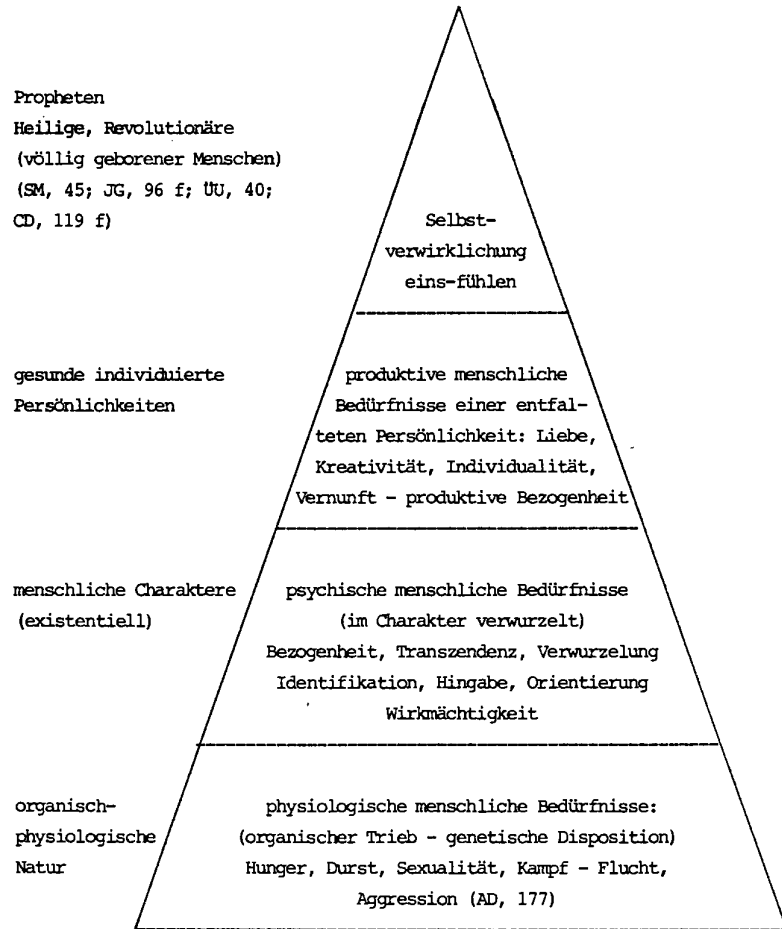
Propheten
Heilige, Revolutionäre
(völlig geborener Menschen)
(SM, 45; JG, 96 f; ÜU, 40; CD, 119 f)

Selbst-
verwirklichung
eins-fühlen

gesunde individuierte
Persönlichkeiten

produktive menschliche Bedürfnisse einer entfalteten Persönlichkeit: Liebe, Kreativität, Individualität, Vernunft - produktive Bezogenheit

menschliche Charaktere
(existentiell)

psychische menschliche Bedürfnisse
(im Charakter verwurzelt)
Bezogenheit, Transzendenz, Verwurzelung
Identifikation, Hingabe, Orientierung
Wirkmächtigkeit

organisch-
physiologische
Natur

physiologische menschliche Bedürfnisse:
(organischer Trieb - genetische Disposition)
Hunger, Durst, Sexualität, Kampf - Flucht,
Aggression (AD, 177)